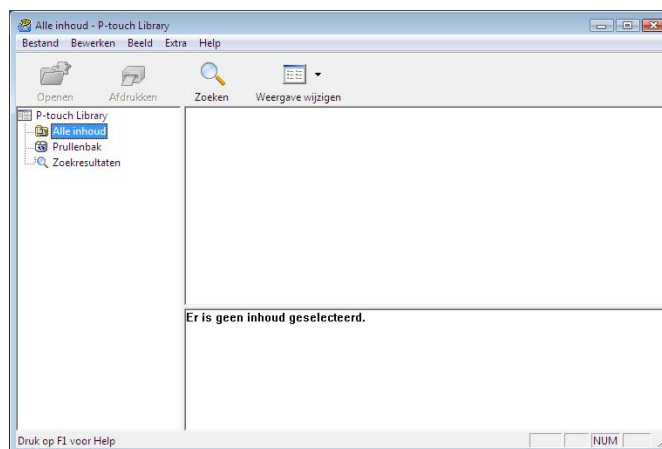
Alle inhoud - P-touch Library

Bestand Bewerken Beeld Extra Help

Openen Afdrukken Zoeken Weergave wijzigen

P-touch Library
Alle inhoud
Prullenbak
Zoekresultaten

Er is geen inhoud geselecteerd.

Druk op F1 voor Help

NUM